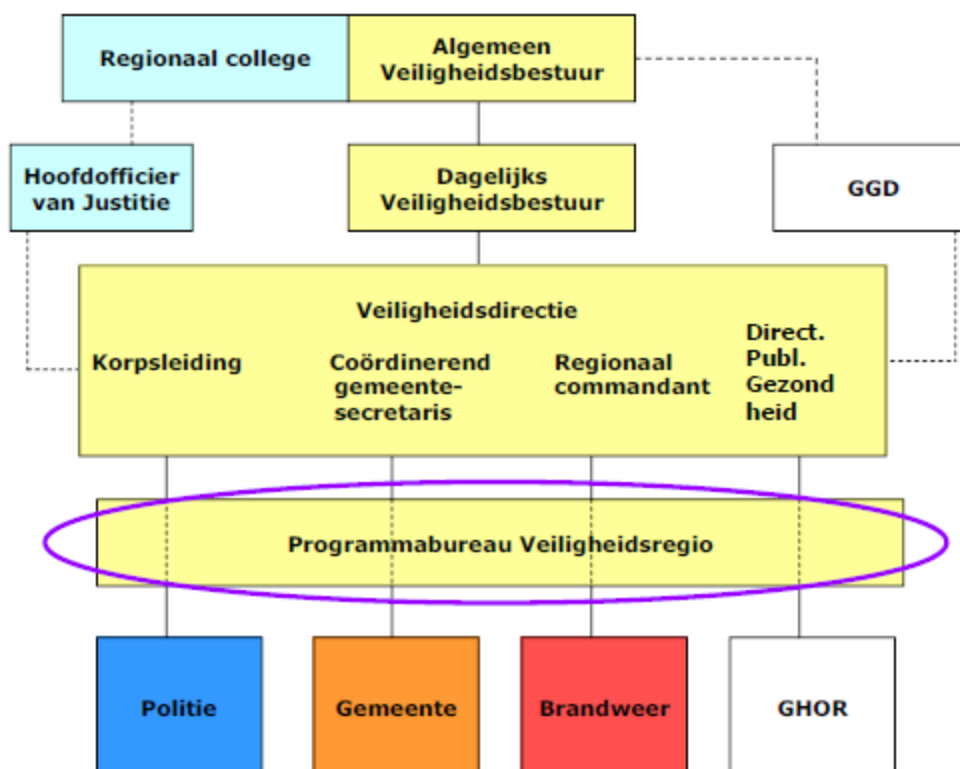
Regionaal college

Algemeen Veiligheidsbestuur

Hoofdofficier van Justitie

Dagelijks Veiligheidsbestuur

GGD

Veiligheidsdirectie

Korpsleiding

Coördinerend gemeentesecretaris

Regionaal commandant

Direct. Publ. Gezond heid

Programmabureau Veiligheidsregio

Politie

Gemeente

Brandweer

GHOR